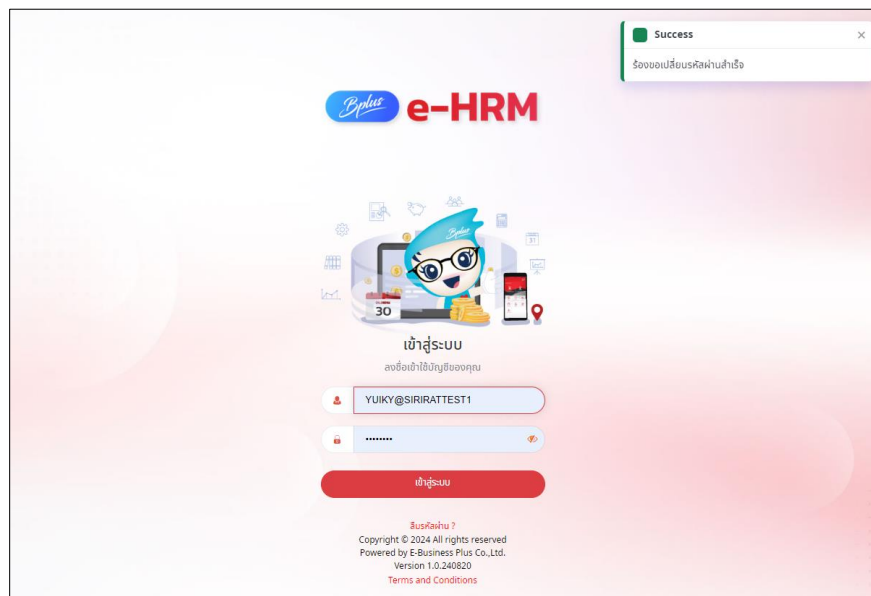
Success
×
ร้องขอเปลี่ยนรหัสผ่านสำเร็จ

Bplus e-HRM

Bplus

30

เข้าสู่ระบบ
ลงชื่อเข้าใช้บัญชีของคุณ

YUIKY@SIRIRATTEST1

••••••••

เข้าสู่ระบบ

ลืมรหัสผ่าน ?
Copyright © 2024 All rights reserved
Powered by E-Business Plus Co.,Ltd.
Version 1.0.240820
Terms and Conditions